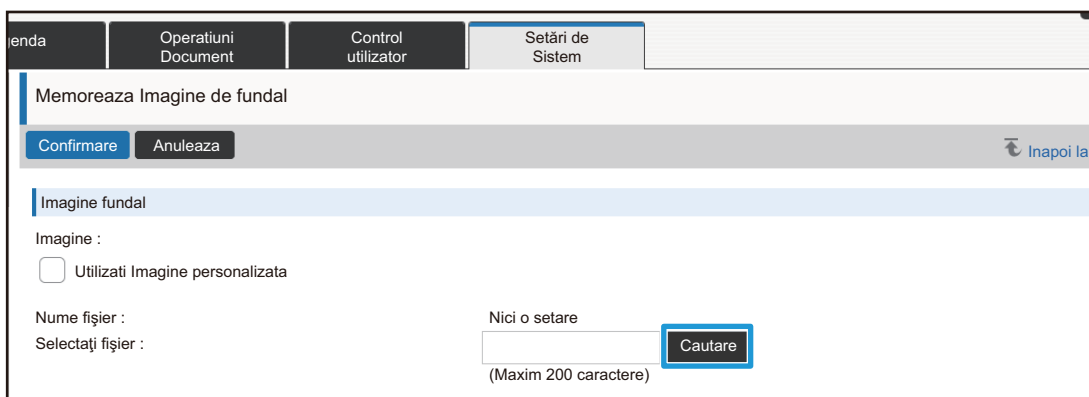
jenda | Operatiuni Document | Control utilizator | Setări de Sistem

Memoreaza Imagine de fundal

Confirmare | Anuleaza | Inapoi la

Imagine fundal

Imagine :

Utilizati Imagine personalizata

Nume fişier : Nici o setare

Selectaţi fişier : Cautare

(Maxim 200 caractere)